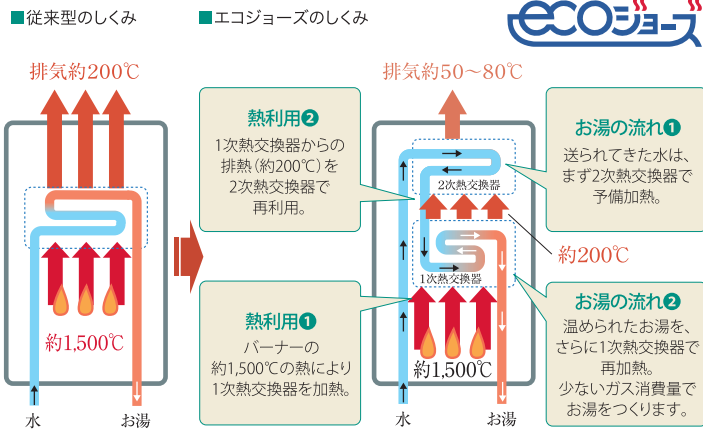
■従来型のしくみ

■エコジョーズのしくみ

ecoジョーズ

排気約200℃

約1,500℃

水

お湯

熱利用❷

1次熱交換器からの排熱(約200℃)を2次熱交換器で再利用。

熱利用❶

バーナーの約1,500℃の熱により1次熱交換器を加熱。

排気約50～80℃

2次熱交換器

1次熱交換器

約1,500℃

水

お湯

約200℃

お湯の流れ❶

送られてきた水は、まず2次熱交換器で予備加熱。

お湯の流れ❷

温められたお湯を、さらに1次熱交換器で再加熱。
少ないガス消費量でお湯をつくります。